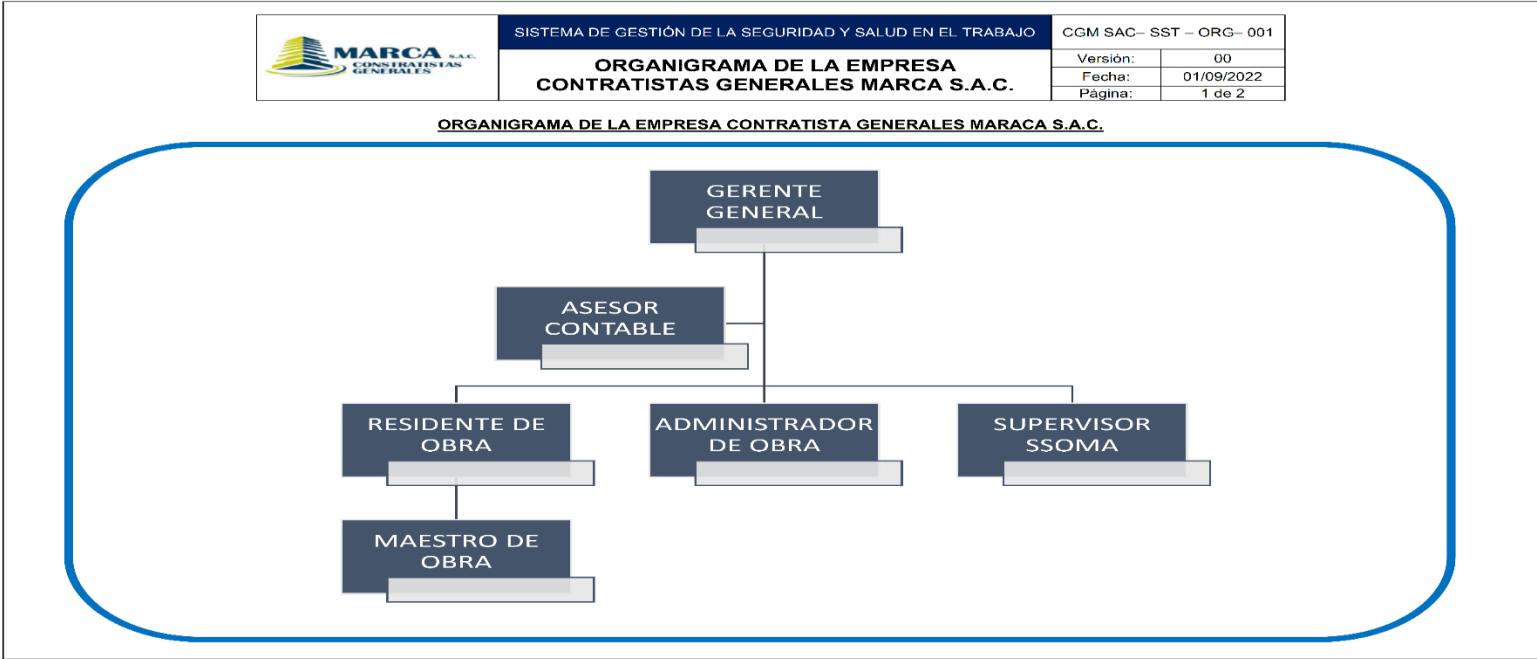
| MARCA S.A.C. CONTRATISTAS GENERALES | SISTEMA DE GESTIÓN DE LA SEGURIDAD Y SALUD EN EL TRABAJO | CGM SAC– SST – ORG– 001 | |
|---|---|---|---|
| | ORGANIGRAMA DE LA EMPRESA CONTRATISTAS GENERALES MARCA S.A.C. | Versión: | 00 |
| | | Fecha: | 01/09/2022 |
| | | Página: | 1 de 2 |

ORGANIGRAMA DE LA EMPRESA CONTRATISTA GENERALES MARACA S.A.C.

GERENTE GENERAL

ASESOR CONTABLE

RESIDENTE DE OBRA

ADMINISTRADOR DE OBRA

SUPERVISOR SSOMA

MAESTRO DE OBRA